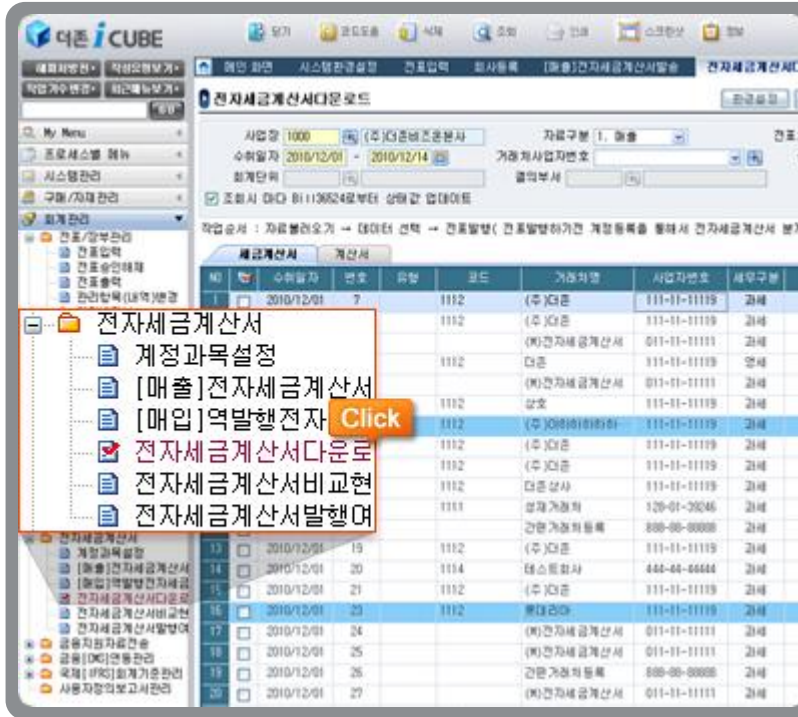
더존 i CUBE

닫기 코드도움 삭제 조회 인쇄 스크린샷 정보

메인 화면 시스템환경설정 전표입력 회사등록 [매출]전자세금계산서발송 전자세금계산서

전자세금계산서다운로드

사업장 1000 (주)더존비즈온본사 자료구분 1. 매출 전표
수취일자 2010/12/01 ~ 2010/12/14 거래처사업자번호
회계단위 결의부서
조회시 마다 Bill36524로부터 상태값 업데이트

작업순서 : 자료불러오기 → 데이터 선택 → 전표발행( 전표발행하기전 계정등록을 통해서 전자세금계산서 분개

세금계산서 계산서

| NO | | 수취일자 | 번호 | 유형 | 코드 | 거래처명 | 사업자번호 | 세무구분 |
|---|---|---|---|---|---|---|---|---|
| 1 | | 2010/12/01 | 7 | | 1112 | (주)더존 | 111-11-11119 | 과세 |
| | | | | | 1112 | (주)더존 | 111-11-11119 | 과세 |
| | | | | | | (#)전자세금계산서 | 011-11-11111 | 과세 |
| | | | | | 1112 | 더존 | 111-11-11119 | 영세 |
| | | | | | | (#)전자세금계산서 | 011-11-11111 | 과세 |
| | | | | | 1112 | 상호 | 111-11-11119 | 과세 |
| | | | | | 1112 | (주)아하하하하하 | 111-11-11119 | 과세 |
| | | | | | 1112 | (주)더존 | 111-11-11119 | 과세 |
| | | | | | 1112 | (주)더존 | 111-11-11119 | 과세 |
| | | | | | 1112 | 더존상사 | 111-11-11119 | 과세 |
| | | | | | 1111 | 상재거래처 | 120-01-39246 | 과세 |
| | | | | | | 간편거래처등록 | 888-88-88888 | 과세 |
| 13 | | 2010/12/01 | 19 | | 1112 | (주)더존 | 111-11-11119 | 과세 |
| 14 | | 2010/12/01 | 20 | | 1114 | 테스트회사 | 444-44-44444 | 과세 |
| 15 | | 2010/12/01 | 21 | | 1112 | (주)더존 | 111-11-11119 | 과세 |
| 16 | | 2010/12/01 | 23 | | 1112 | 롯데리아 | 111-11-11119 | 과세 |
| 17 | | 2010/12/01 | 24 | | | (#)전자세금계산서 | 011-11-11111 | 과세 |
| 18 | | 2010/12/01 | 25 | | | (#)전자세금계산서 | 011-11-11111 | 과세 |
| 19 | | 2010/12/01 | 26 | | | 간편거래처등록 | 888-88-88888 | 과세 |
| 20 | | 2010/12/01 | 27 | | | (#)전자세금계산서 | 011-11-11111 | 과세 |

My Menu
프로세스별 메뉴
시스템관리
구매/자재관리
회계관리
전표/장부관리
전표입력
전표승인해제
전표출력
관리항목(내역)분경

전자세금계산서
계정과목설정
[매출]전자세금계산서
[매입]역발행전자
Click
전자세금계산서다운로
전자세금계산서비교현
전자세금계산서발행여

전자세금계산서
계정과목설정
[매출]전자세금계산서
[매입]역발행전자세금
전자세금계산서다운로
전자세금계산서비교현
전자세금계산서발행여
금융지원자료연송
금융(DM)연동관리
국제(IFRS)회계기준관리
사용자정의보고서관리